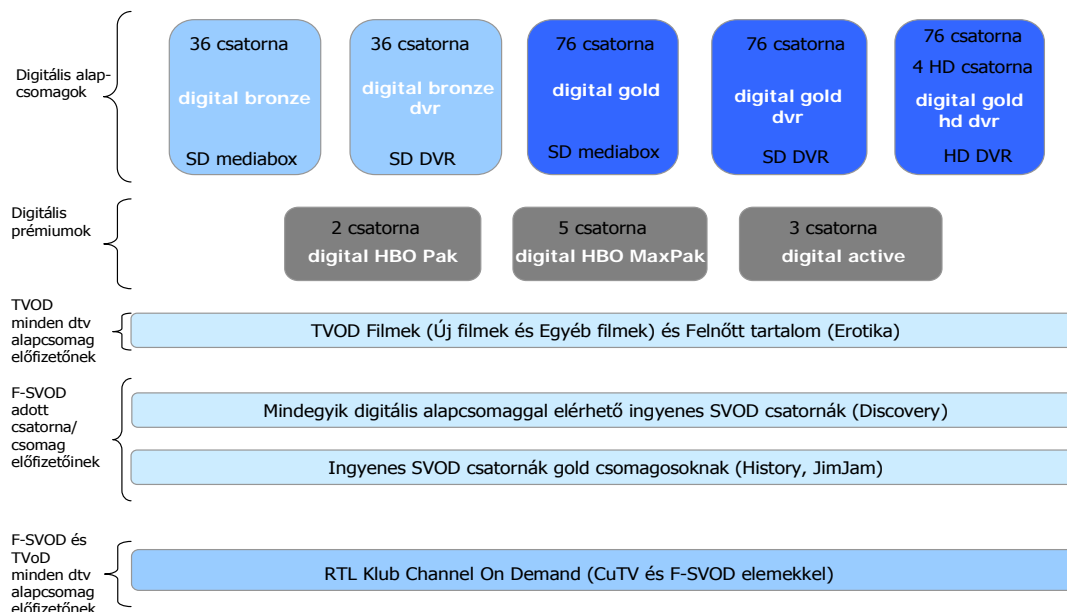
Digitális alapcsomagok

36 csatorna
digital bronze
SD mediabox

36 csatorna
digital bronze dvr
SD DVR

76 csatorna
digital gold
SD mediabox

76 csatorna
digital gold dvr
SD DVR

76 csatorna
4 HD csatorna
digital gold hd dvr
HD DVR

Digitális prémiumok

2 csatorna
digital HBO Pak

5 csatorna
digital HBO MaxPak

3 csatorna
digital active

TVOD minden dtv alapcsomag előfizetőnek

TVOD Filmek (Új filmek és Egyéb filmek) és Felnőtt tartalom (Erotika)

F-SVOD adott csatorna/ csomag előfizetőinek

Mindegyik digitális alapcsomaggal elérhető ingyenes SVOD csatornák (Discovery)

Ingyenes SVOD csatornák gold csomagosoknak (History, JimJam)

F-SVOD és TVoD minden dtv alapcsomag előfizetőnek

RTL Klub Channel On Demand (CuTV és F-SVOD elemekkel)